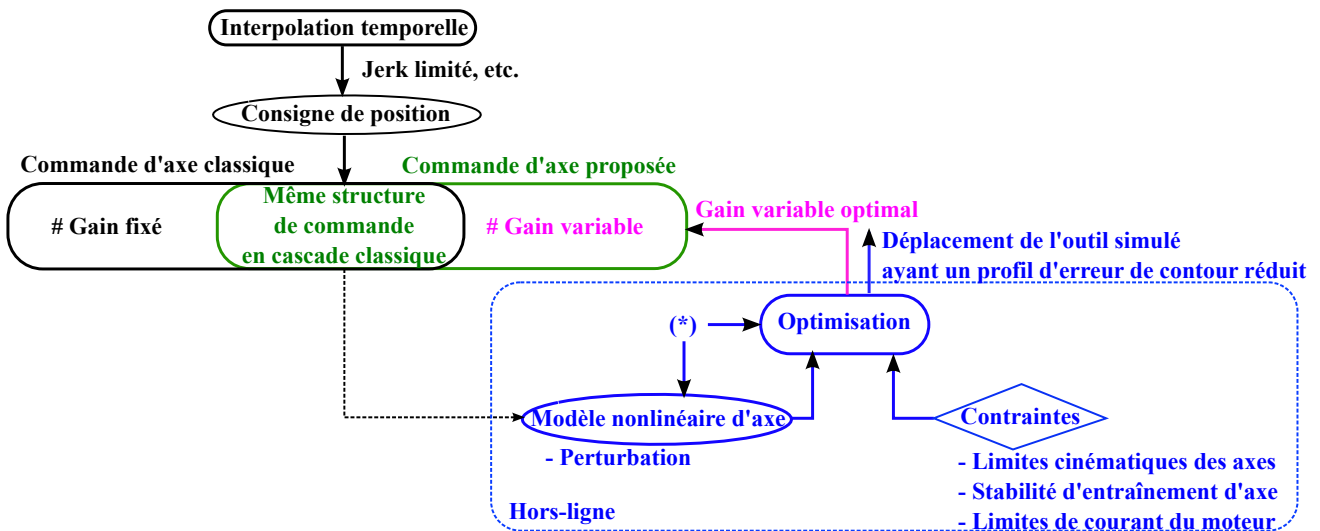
Interpolation temporelle

Jerk limité, etc.

Consigne de position

Commande d'axe classique

Commande d'axe proposée

# Gain fixé

Même structure de commande en cascade classique

# Gain variable

Gain variable optimal

Déplacement de l'outil simulé ayant un profil d'erreur de contour réduit

(*)

Optimisation

Modèle nonlinéaire d'axe

- Perturbation

Contraintes

- Limites cinématiques des axes
- Stabilité d'entraînement d'axe
- Limites de courant du moteur

Hors-ligne